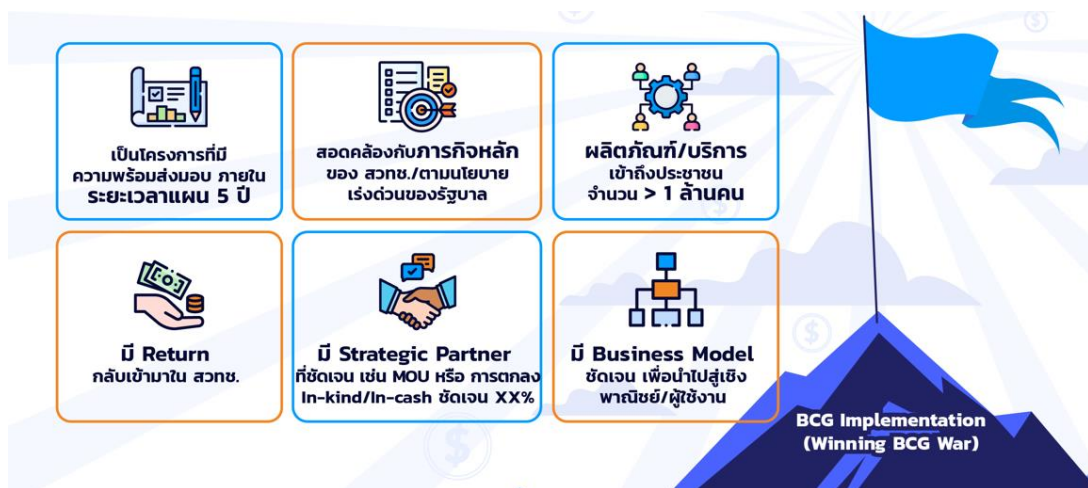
เป็นโครงการที่มี ความพร้อมส่งมอบ ภายใน ระยะเวลาแผน 5 ปี

สอดคล้องกับภารกิจหลัก ของ สวทช./ตามนโยบาย เร่งด่วนของรัฐบาล

ผลิตภัณฑ์/บริการ เข้าถึงประชาชน จำนวน > 1 ล้านคน

มี Return กลับเข้ามาใน สวทช.

มี Strategic Partner ที่ชัดเจน เช่น MOU หรือ การตกลง In-kind/In-cash ชัดเจน XX%

มี Business Model ชัดเจน เพื่อนำไปสู่เชิง พาณิชย์/ผู้ใช้งาน

BCG Implementation (Winning BCG War)